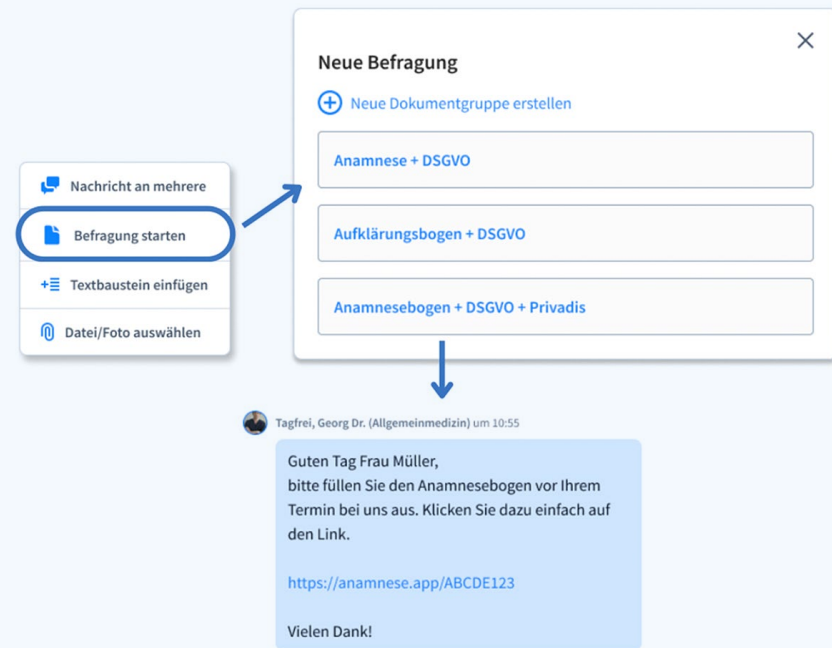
Nachricht an mehrere

Befragung starten

Textbaustein einfügen

Datei/Foto auswählen

Neue Befragung

×

Neue Dokumentgruppe erstellen

Anamnese + DSGVO

Aufklärungsbogen + DSGVO

Anamnesebogen + DSGVO + Privadis

Tagfrei, Georg Dr. (Allgemeinmedizin) um 10:55

Guten Tag Frau Müller,
bitte füllen Sie den Anamnesebogen vor Ihrem Termin bei uns aus. Klicken Sie dazu einfach auf den Link.

https://anamnese.app/ABCDE123

Vielen Dank!